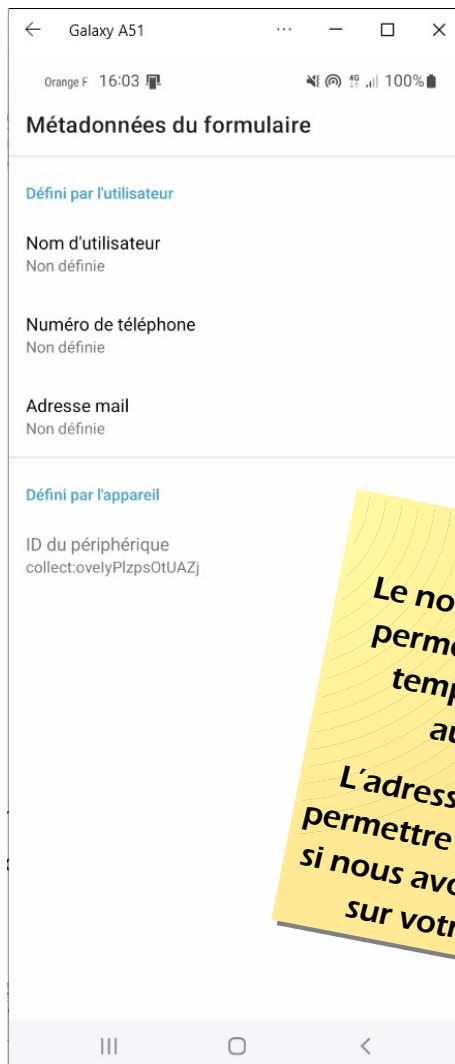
Galaxy A51

Orange F 16:03 100%

Métadonnées du formulaire

Défini par l'utilisateur

Nom d'utilisateur
Non définie

Numéro de téléphone
Non définie

Adresse mail
Non définie

Défini par l'appareil

ID du périphérique
collect:ovelyPlzpsOtUAZj

Le no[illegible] perm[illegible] temp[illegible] au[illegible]

L'adress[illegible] permettre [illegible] si nous avo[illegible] sur votr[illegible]